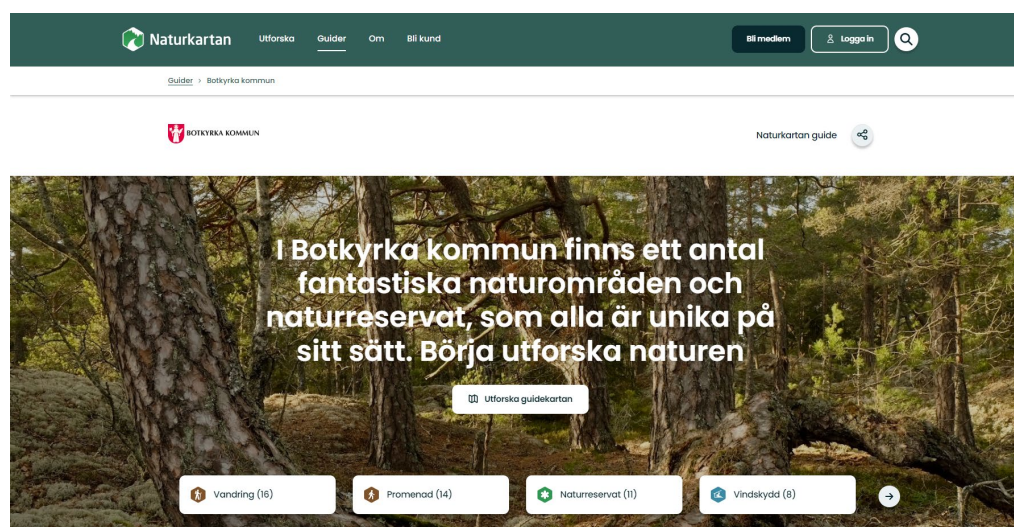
Naturkartan Utforska Guider Om Bli kund

Bli medlem Logga in

Guider > Botkyrka kommun

BOTKYRKA KOMMUN

Naturkartan guide

I Botkyrka kommun finns ett antal fantastiska naturområden och naturreservat, som alla är unika på sitt sätt. Börja utforska naturen

Utforska guidekartan

Vandring (16)

Promenad (14)

Naturreservat (11)

Vindskydd (8)